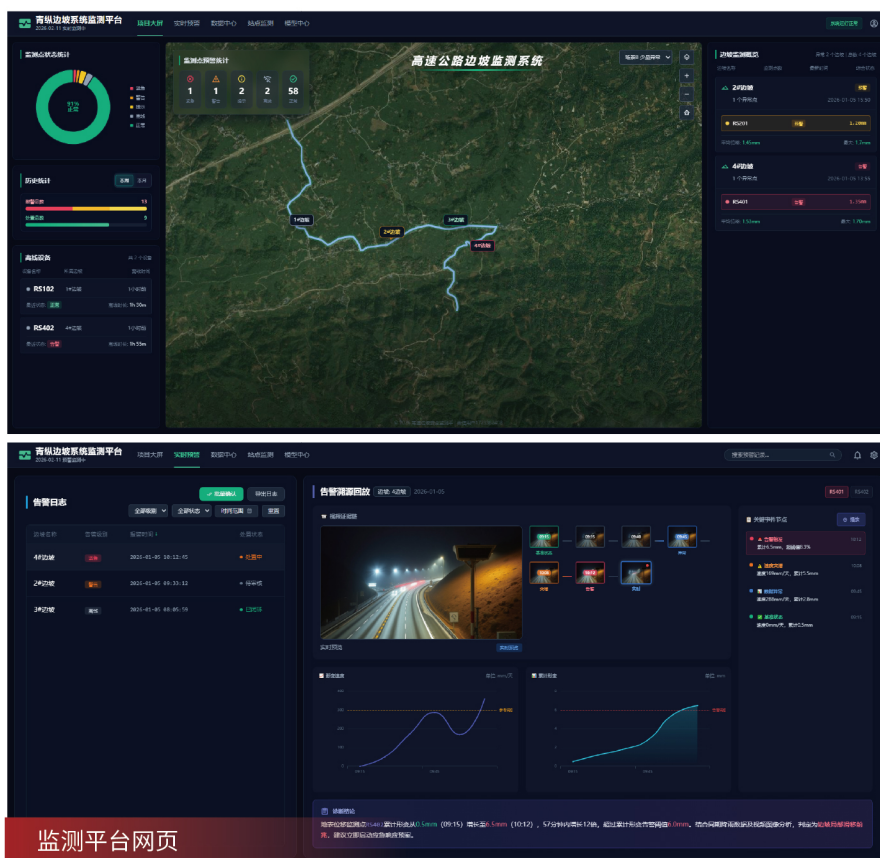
青纵边坡系统监测平台
项目大屏 实时预警 数据中心 站点监测 模型中心

监测点状态统计
93% 正常

历史统计

离线设备
RS102 1#边坡
RS402 4#边坡

监测点预警统计
1 1 2 2 58

高速公路边坡监测系统

1#边坡
2#边坡
3#边坡
4#边坡

边坡监测概况
2#边坡
RS201 1.10mm
4#边坡
RS401 1.75mm

青纵边坡系统监测平台
项目大屏 实时预警 数据中心 站点监测 模型中心

告警日志
批量确认 导出日志
全部级别 全部状态

| 边坡名称 | 告警级别 | 报警时间 | 处置状态 |
|---|---|---|---|
| 4#边坡 | 红色 | 2026-01-05 10:12:45 | 处置中 |
| 2#边坡 | 黄色 | 2026-01-05 09:33:12 | 待审核 |
| 3#边坡 | 蓝色 | 2026-01-05 08:05:50 | 已处置 |

告警溯源回放 边坡: 4#边坡 2026-01-05
RS401 RS402
视频证据链
实时视频
关键节点

监测平台网页